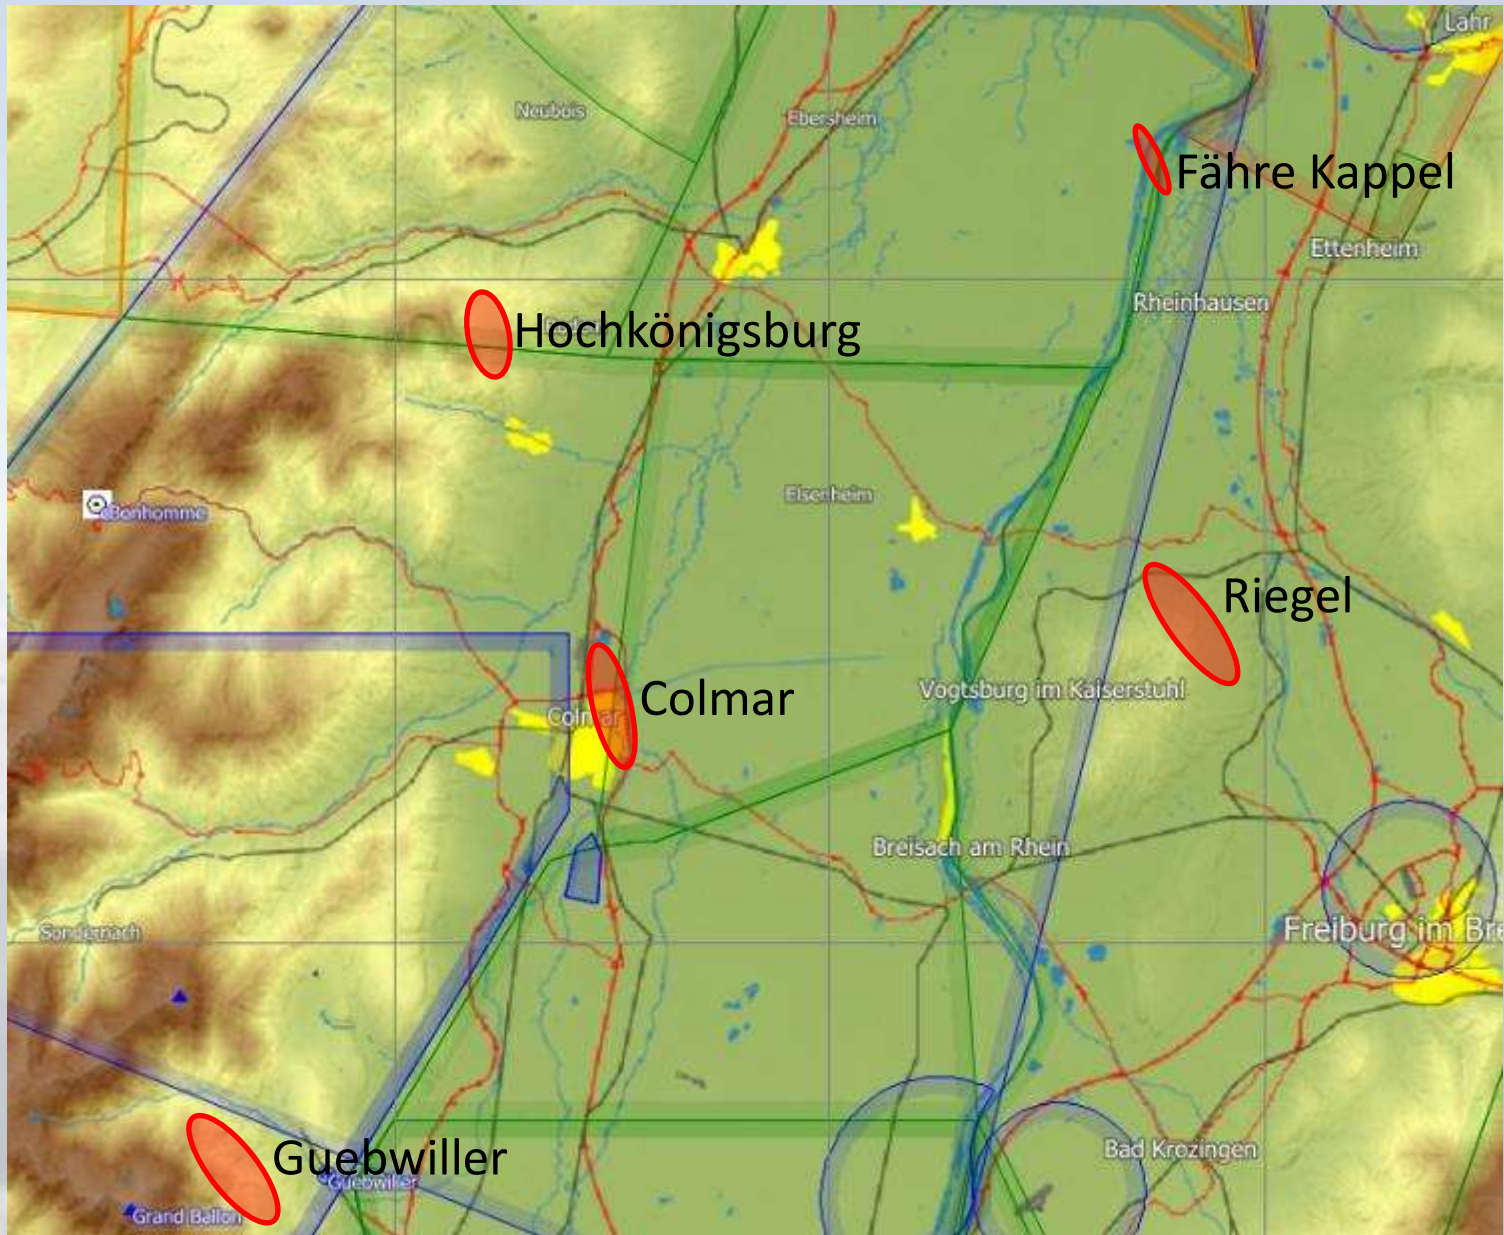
Lahr
Neubois
Ebersheim
Fähre Kappel
Ettenheim
Rheinhausen
Hochkönigsburg
Elsenheim
Bonhomme
Riegel
Colmar
Colmar
Vogtsburg im Kaiserstuhl
Breisach am Rhein
Freiburg im Br
Sondernach
Bad Krozingen
Guebwiller
Guebwiller
Grand Ballon